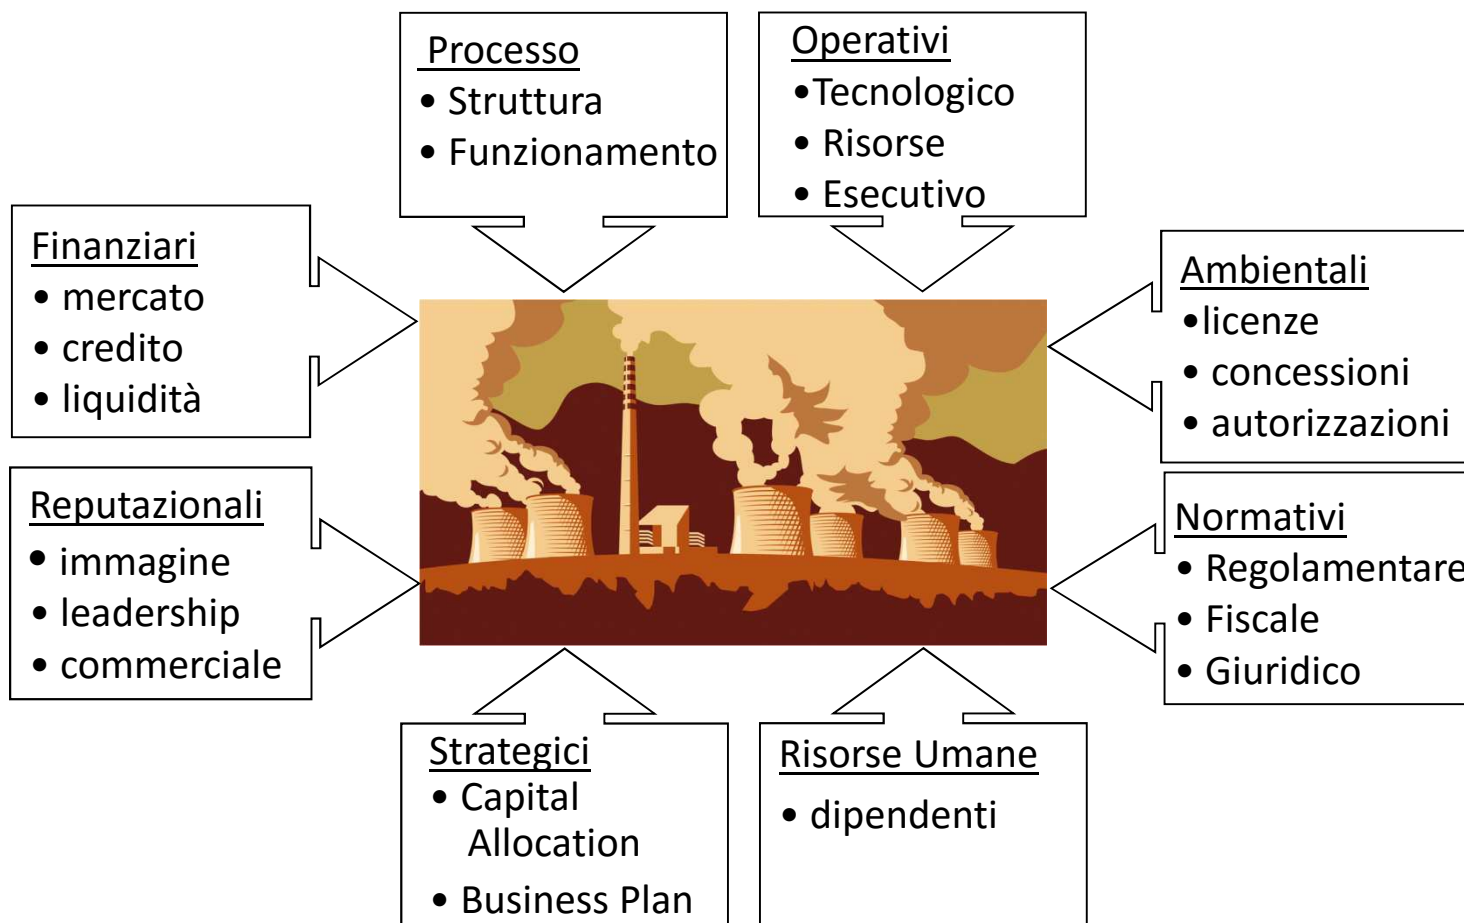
Processo
• Struttura
• Funzionamento

Operativi
• Tecnologico
• Risorse
• Esecutivo

Finanziari
• mercato
• credito
• liquidità

Ambientali
• licenze
• concessioni
• autorizzazioni

Reputazionali
• immagine
• leadership
• commerciale

Normativi
• Regolamentare
• Fiscale
• Giuridico

Strategici
• Capital Allocation
• Business Plan

Risorse Umane
• dipendenti